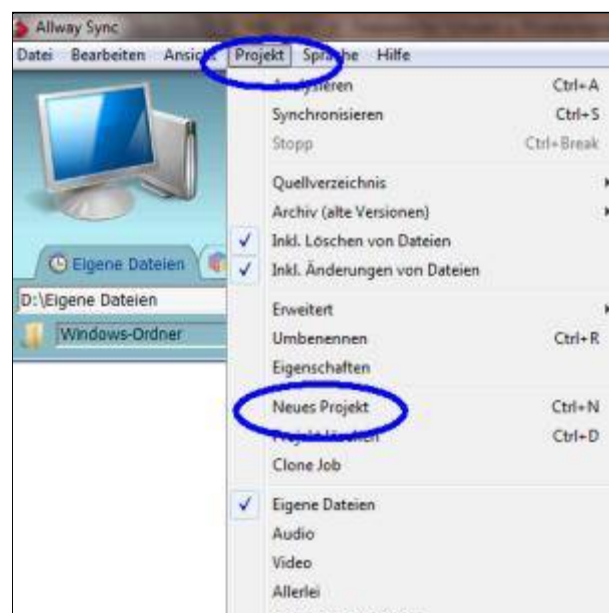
Allway Sync

Datei Bearbeiten Ansic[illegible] Projekt Spra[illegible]he Hilfe

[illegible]ysieren Ctrl+A
Synchronisieren Ctrl+S
Stopp Ctrl+Break
Quellverzeichnis
Archiv (alte Versionen)
✓ Inkl. Löschen von Dateien
✓ Inkl. Änderungen von Dateien
Erweitert
Umbenennen Ctrl+R
Eigenschaften
Neues Projekt Ctrl+N
Projekt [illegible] Ctrl+D
Clone Job
✓ Eigene Dateien
Audio
Video
Allerlei

Eigene Dateien

D:\Eigene Dateien

Windows-Ordner